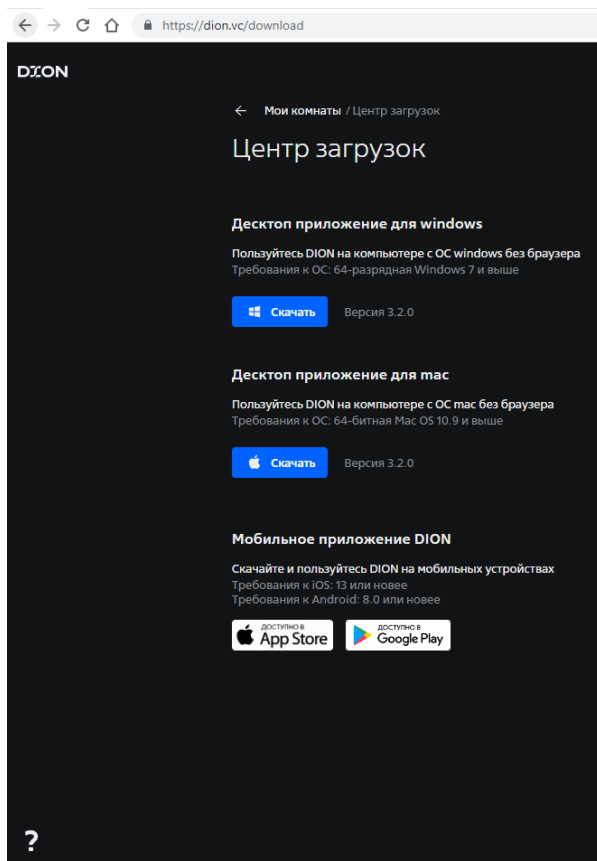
https://dion.vc/download

DION

Мои комнаты / Центр загрузок

Центр загрузок

Десктоп приложение для windows

Пользуйтесь DION на компьютере с ОС windows без браузера
Требования к ОС: 64-разрядная Windows 7 и выше

Скачать Версия 3.2.0

Десктоп приложение для mac

Пользуйтесь DION на компьютере с ОС mac без браузера
Требования к ОС: 64-битная Mac OS 10.9 и выше

Скачать Версия 3.2.0

Мобильное приложение DION

Скачайте и пользуйтесь DION на мобильных устройствах
Требования к iOS: 13 или новее
Требования к Android: 8.0 или новее

ДОСТУПНО В App Store

ДОСТУПНО В Google Play

?